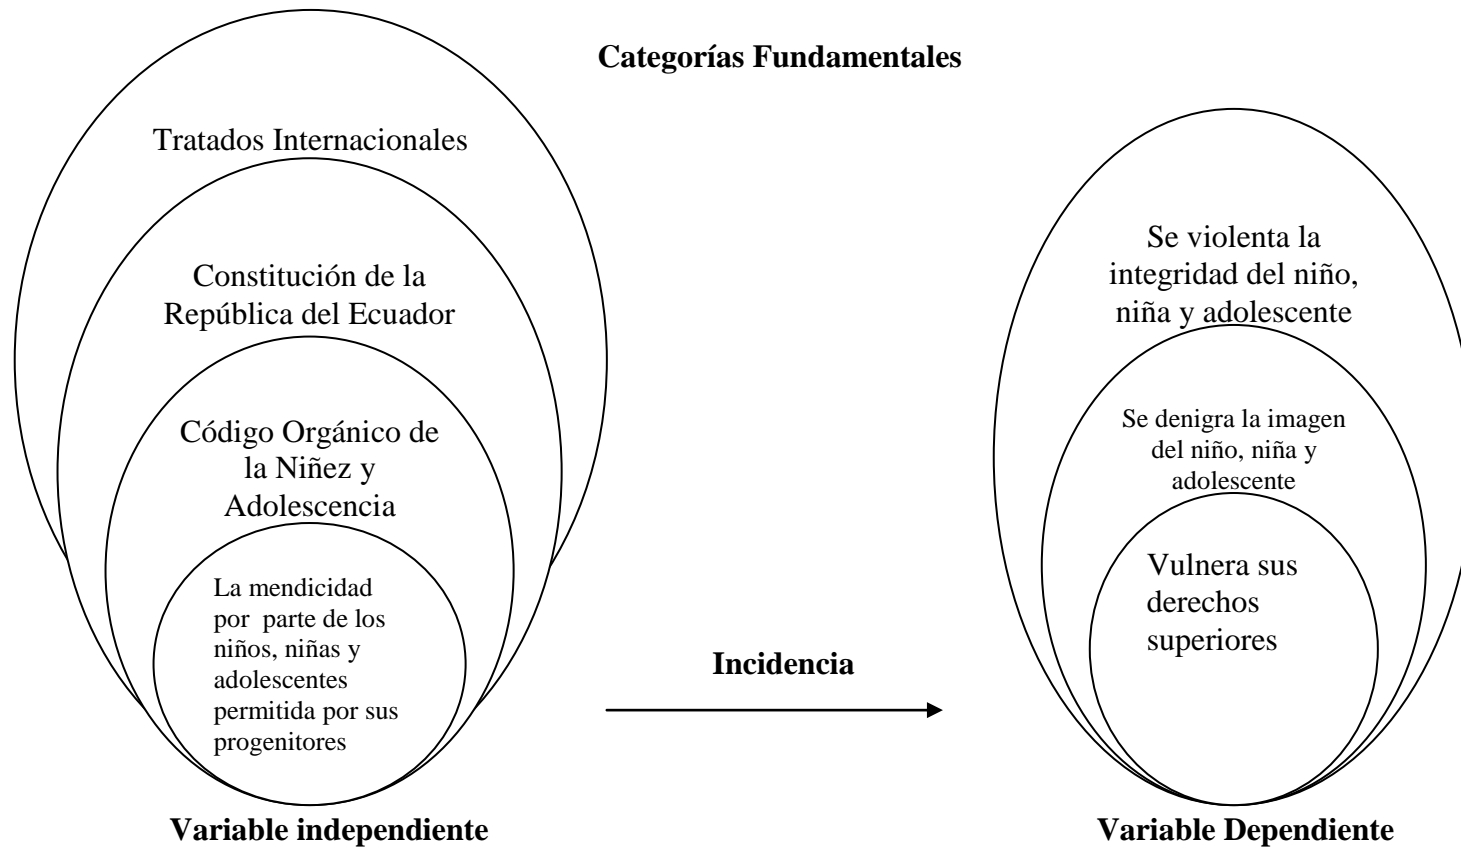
Categorías Fundamentales

Tratados Internacionales

Constitución de la República del Ecuador

Código Orgánico de la Niñez y Adolescencia

La mendicidad por parte de los niños, niñas y adolescentes permitida por sus progenitores

Variable independiente

Incidencia

Se violenta la integridad del niño, niña y adolescente

Se denigra la imagen del niño, niña y adolescente

Vulnera sus derechos superiores

Variable Dependiente